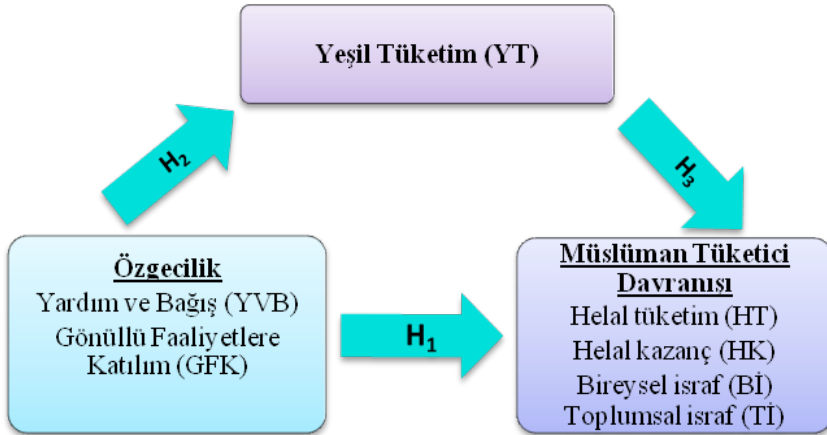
Yeşil Tüketim (YT)

$H_2$

$H_3$

Özgecilik
Yardım ve Bağış (YVB)
Gönüllü Faaliyetlere Katılım (GFK)

$H_1$

Müslüman Tüketici Davranışı
Helal tüketim (HT)
Helal kazanç (HK)
Bireysel israf (Bİ)
Toplumsal israf (Tİ)